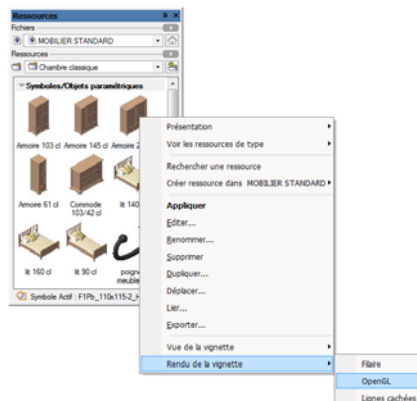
Ressources
Fichiers
MOBILIER STANDARD
Ressources
Chambre classique
Symboles/Objets paramétriques
Armoire 103 cl
Armoire 145 cl
Armoire 2
Armoire 61 cl
Commode 103/42 cl
lit 140
lit 160 cl
lit 90 cl
poignée meuble
Symbole Actif : F1Pb_110x115-2_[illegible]

Présentation
Voir les ressources de type
Rechercher une ressource
Créer ressource dans MOBILIER STANDARD
Appliquer
Editer...
Renommer...
Supprimer
Dupliquer...
Déplacer...
Lier...
Exporter...
Vue de la vignette
Rendu de la vignette
Filaire
OpenGL
Lignes cachées